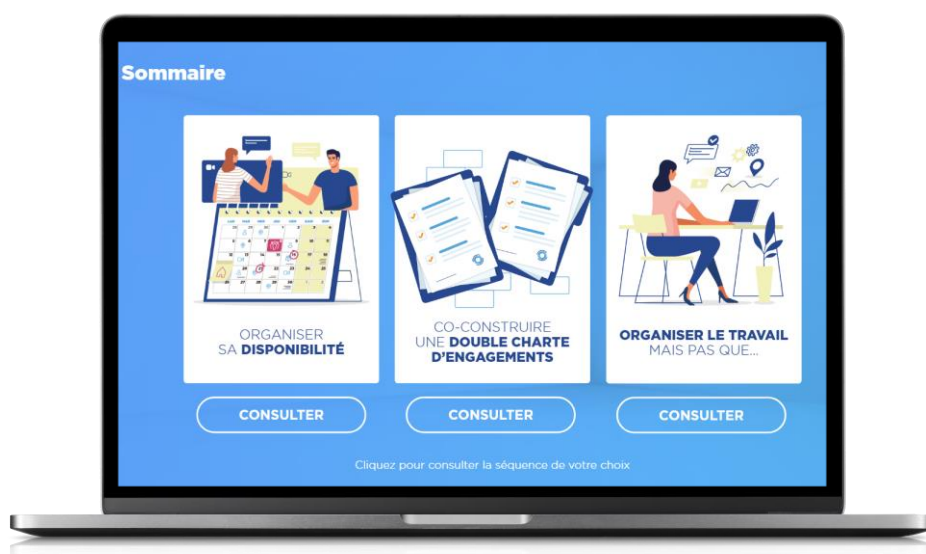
Sommaire

ORGANISER SA DISPONIBILITÉ

CO-CONSTRUIRE UNE DOUBLE CHARTE D'ENGAGEMENTS

ORGANISER LE TRAVAIL MAIS PAS QUE...

CONSULTER

CONSULTER

CONSULTER

Cliquez pour consulter la séquence de votre choix